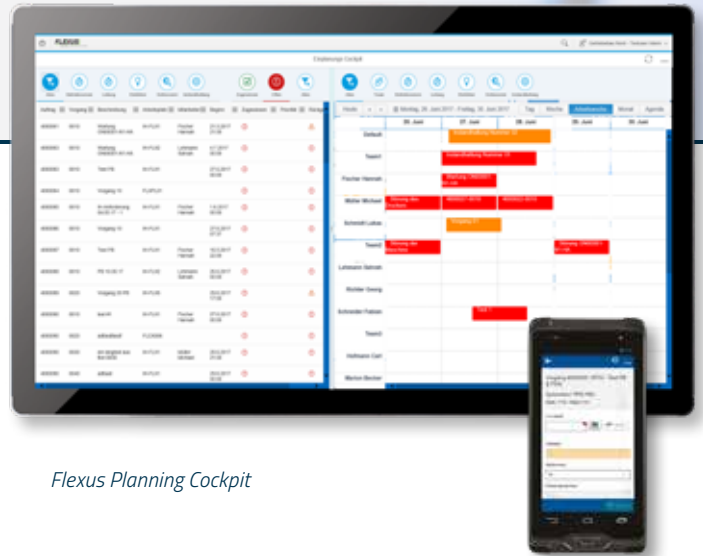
FLEXUS

Einplanungs Cockpit

Heute

Montag, 26. Juni 2017 - Freitag, 30. Juni 2017

Tag

Woche

Arbeitswoche

Monat

Agenda

26. Juni

27. Juni

28. Juni

Default

Team1

Fischer Hannah

Müller Michael

Schmidt Lukas

Team1

Lehmann Sabrina

Richter Georg

Schneider Fabian

Team3

Hofmann Carl

Marion Becker

Flexus Planning Cockpit